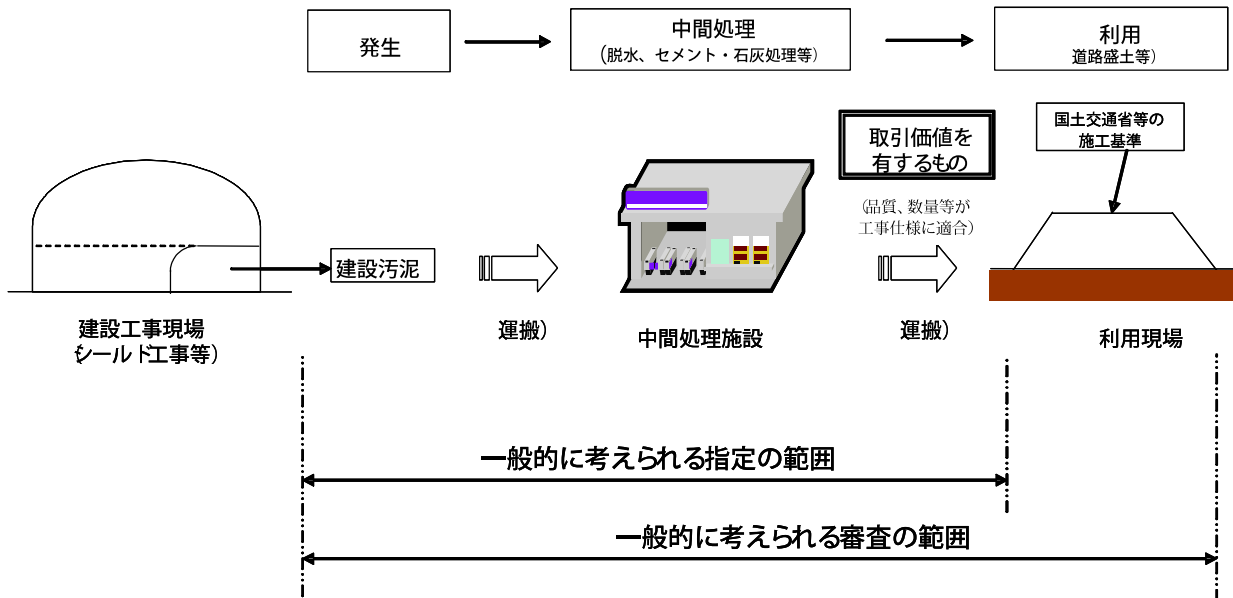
発生

中間処理
（脱水、セメント・石灰処理等）

利用
道路盛土等）

取引価値を
有するもの

国土交通省等の
施工基準

（品質、数量等が
工事仕様に適合）

建設汚泥

建設工事現場
（シールド工事等）

運搬）

中間処理施設

運搬）

利用現場

一般的に考えられる指定の範囲

一般的に考えられる審査の範囲